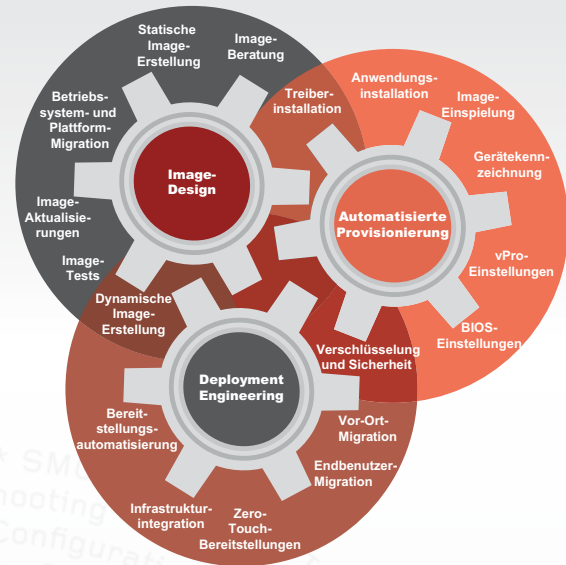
Statische Image-Erstellung

Image-Beratung

Betriebssystem- und Plattform-Migration

Image-Aktualisierungen

Image-Tests

Image-Design

Treiberinstallation

Anwendungsinstallation

Image-Einspielung

Gerätekennzeichnung

Automatisierte Provisionierung

vPro-Einstellungen

BIOS-Einstellungen

Dynamische Image-Erstellung

Verschlüsselung und Sicherheit

Deployment Engineering

Bereitstellungsautomatisierung

Vor-Ort-Migration

Endbenutzer-Migration

Infrastrukturintegration

Zero-Touch-Bereitstellungen

SMS
hooting
Configurat